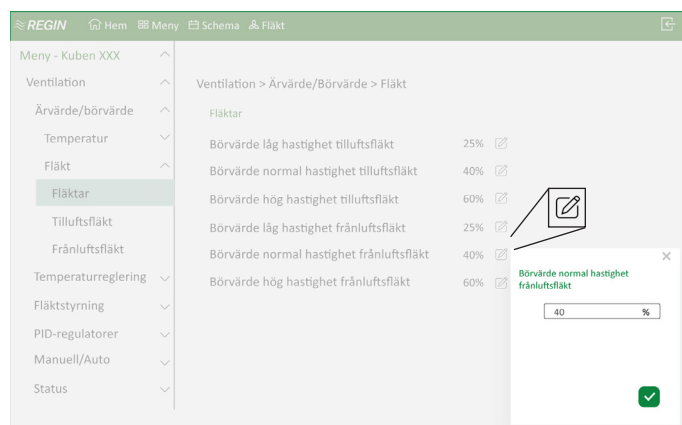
REGIN Hem Meny Schema Fläkt

Meny - Kuben XXX
Ventilation
Ärvärde/börvärde
Temperatur
Fläkt
Fläktar
Tilluftsfläkt
Frånluftsfläkt
Temperaturreglering
Fläktstyrning
PID-regulatorer
Manuell/Auto
Status

Ventilation > Ärvärde/Börvärde > Fläkt

Fläktar

| | |
|---|---|
| Börvärde låg hastighet tilluftsfläkt | 25% |
| Börvärde normal hastighet tilluftsfläkt | 40% |
| Börvärde hög hastighet tilluftsfläkt | 60% |
| Börvärde låg hastighet frånluftsfläkt | 25% |
| Börvärde normal hastighet frånluftsfläkt | 40% |
| Börvärde hög hastighet frånluftsfläkt | 60% |

Börvärde normal hastighet frånluftsfläkt
40 %